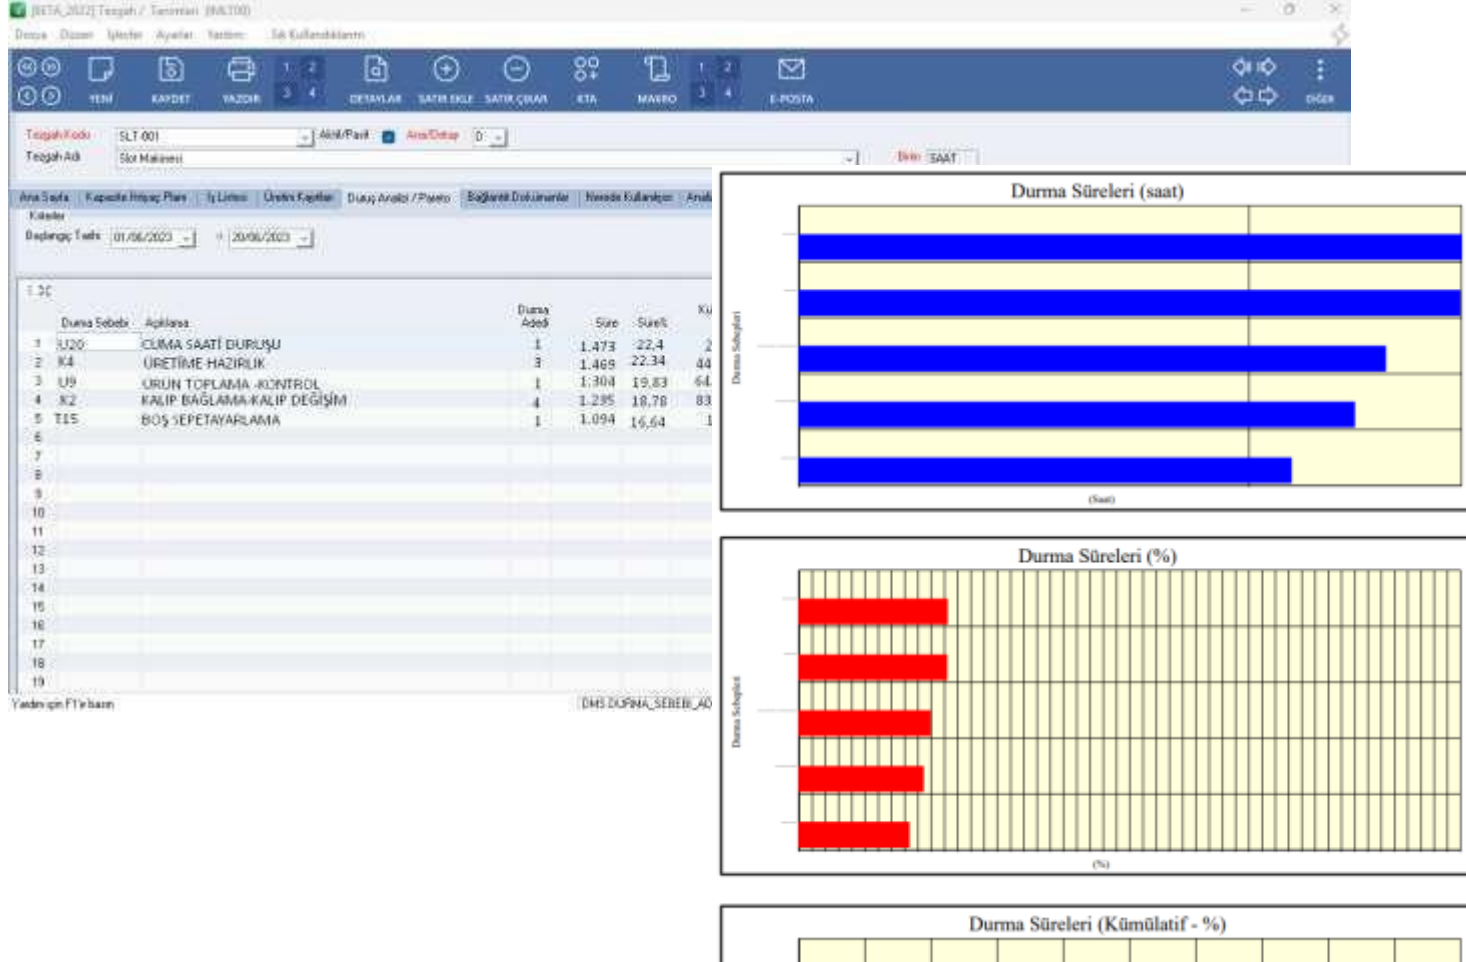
[BETA_2022] Tezgah / Tanımları [MLT00]

Dosya Düzen İşlemler Ayarlar Yardım Sık Kullanılanlarım

YENİ KAYDET YAZDIR 1 2 3 4 DETAYLAR SATIR EKLE SATIR ÇIKAR KTA MAKRO 1 2 3 4 E-POSTA DİĞER

Tezgah Kodu SLT-001 Aktif/Pasif Ana/Detay 0
Tezgah Adı Slot Makinesi Birim SAAT

Ana Sayfa | Kapasite İhtiyaç Planı | İş Listesi | Üretim Kayıtları | Duruş Analizi / Pareto | Bağlantılı Dokümanlar | Nerede Kullanılıyor | Anal

Kriterler
Başlangıç Tarihi 01/06/2023 ÷ 20/06/2023

1.3

| | Durma Sebebi | Açıklama | Durma Adedi | Süre | Süre% | Kü |
|---|---|---|---|---|---|---|
| 1 | U20 | CUMA SAATİ DURUŞU | 1 | 1.473 | 22,4 | 2 |
| 2 | K4 | ÜRETİME HAZIRLIK | 3 | 1.469 | 22,34 | 44 |
| 3 | U9 | ÜRÜN TOPLAMA -KONTROL | 1 | 1.304 | 19,83 | 64 |
| 4 | X2 | KALIP BAĞLAMA-KALIP DEĞİŞİM | 4 | 1.235 | 18,78 | 83 |
| 5 | T15 | BOŞ SEPETAYARLAMA | 1 | 1.094 | 16,64 | 1 |
| 6 | | | | | | |
| 7 | | | | | | |
| 8 | | | | | | |
| 9 | | | | | | |
| 10 | | | | | | |
| 11 | | | | | | |
| 12 | | | | | | |
| 13 | | | | | | |
| 14 | | | | | | |
| 15 | | | | | | |
| 16 | | | | | | |
| 17 | | | | | | |
| 18 | | | | | | |
| 19 | | | | | | |

Yardım için F1'e basın DMS DURMA_SEBEBI_AD

Durma Süreleri (saat)
Durma Sebepleri
(Saat)

Durma Süreleri (%)
Durma Sebepleri
(%)

Durma Süreleri (Kümülatif - %)